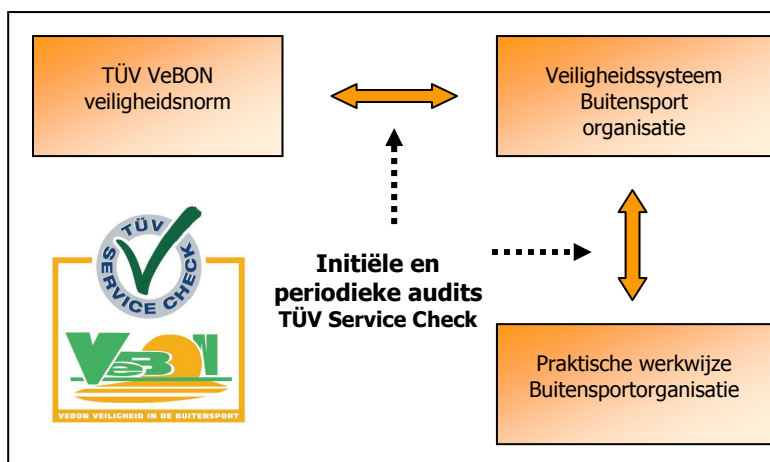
TÜV VeBON veiligheidsnorm

Veiligheidssysteem Buitensport organisatie

TÜV SERVICE CHECK

VeBON

VEBON VEILIGHEID IN DE BUITENSPORT

Initiële en periodieke audits TÜV Service Check

Praktische werkwijze Buitensportorganisatie